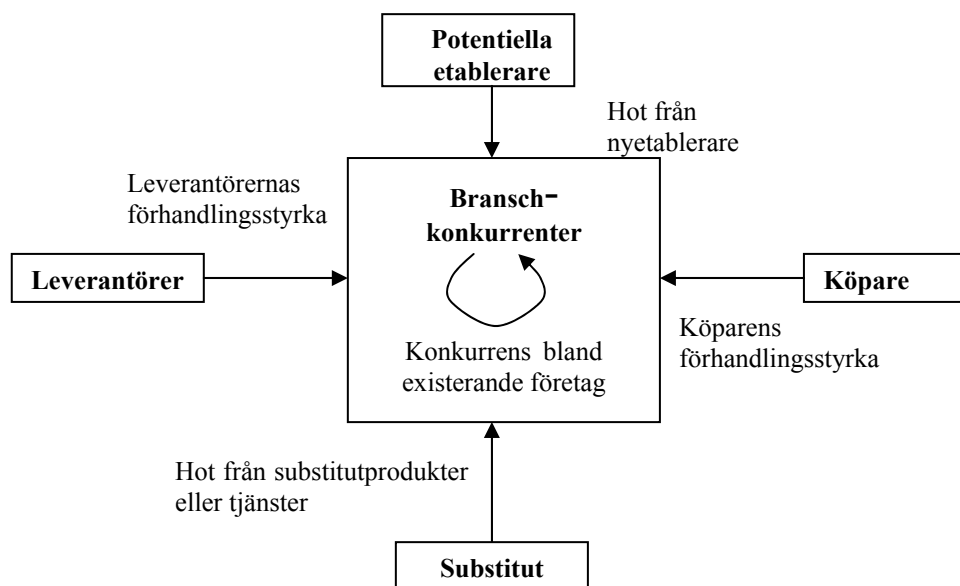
Potentiella etablerare

Hot från nyetablerare

Leverantörernas förhandlingsstyrka

Bransch-konkurrenter

Leverantörer

Köpare

Köparens förhandlingsstyrka

Konkurrens bland existerande företag

Hot från substitutprodukter eller tjänster

Substitut